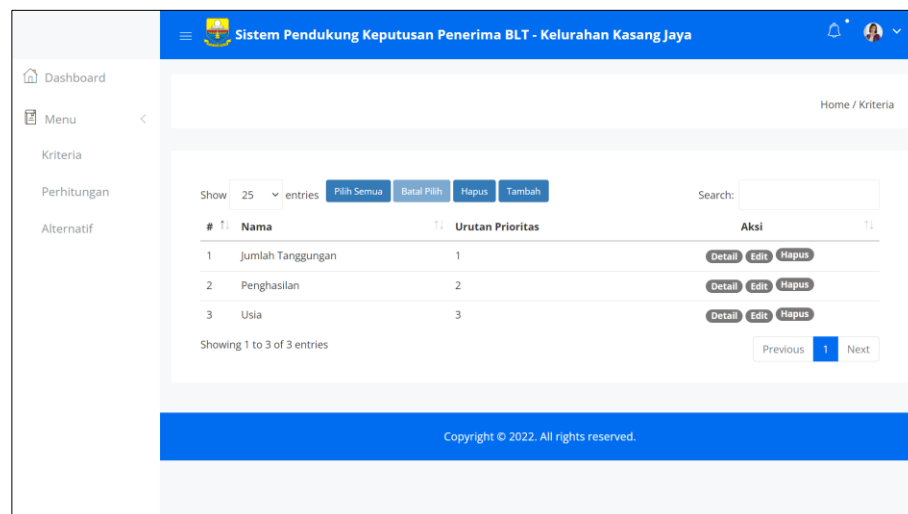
Sistem Pendukung Keputusan Penerima BLT - Kelurahan Kasang Jaya

Dashboard

Menu

Kriteria

Perhitungan

Alternatif

Home / Kriteria

Show 25 entries Pilih Semua Batal Pilih Hapus Tambah

Search:

| # | Nama | Urutan Prioritas | Aksi |
|---|---|---|---|
| 1 | Jumlah Tanggungan | 1 | Detail Edit Hapus |
| 2 | Penghasilan | 2 | Detail Edit Hapus |
| 3 | Usia | 3 | Detail Edit Hapus |

Showing 1 to 3 of 3 entries

Previous 1 Next

Copyright © 2022. All rights reserved.